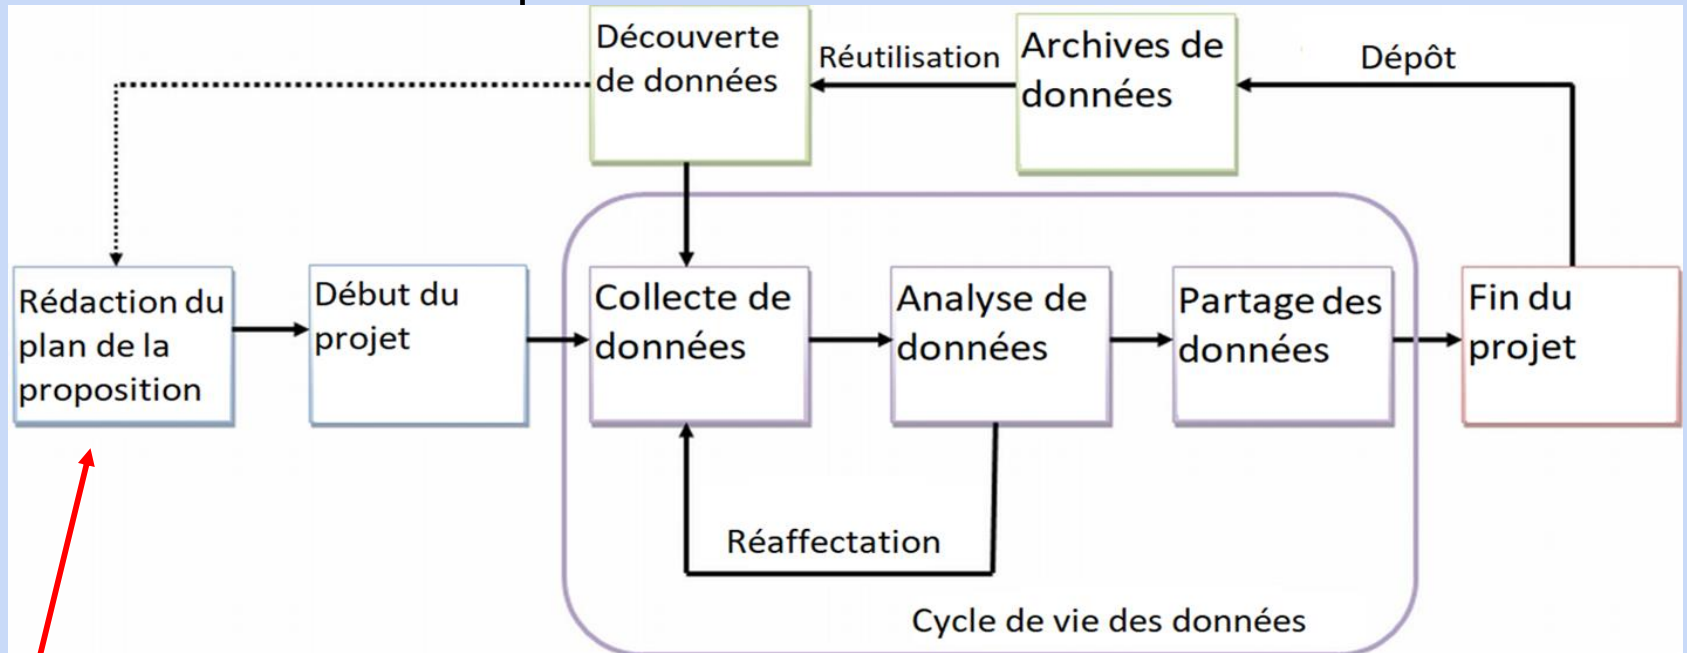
Découverte de données

Réutilisation

Archives de données

Dépôt

Rédaction du plan de la proposition

Début du projet

Collecte de données

Analyse de données

Partage des données

Fin du projet

Réaffectation

Cycle de vie des données